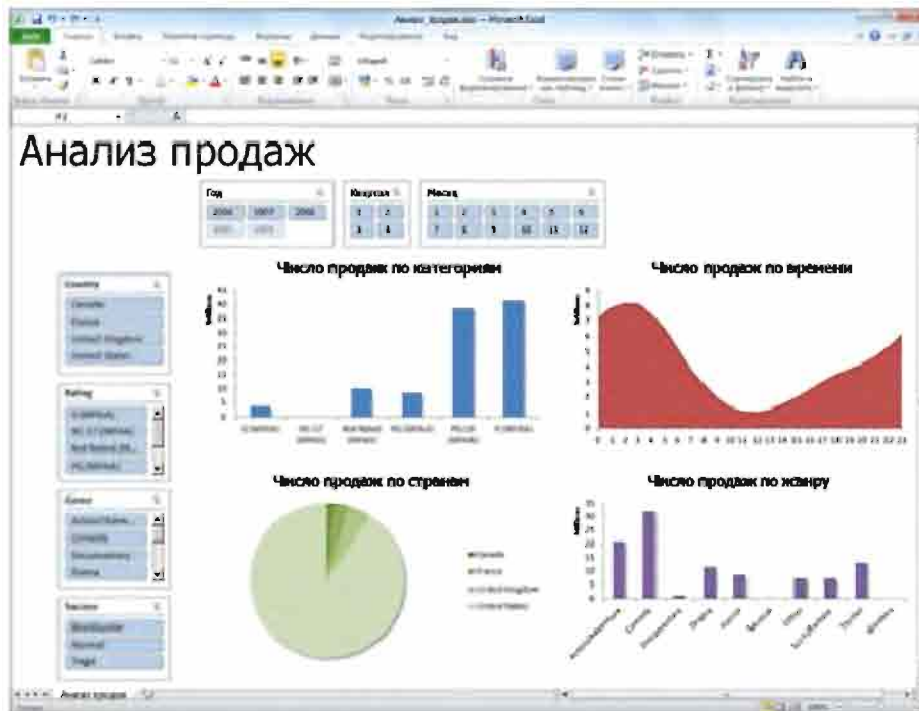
Анализ продаж

Год
2006 2007 2008

Квартал
1 2 3 4

Месяц
1 2 3 4 5 6 7 8 9 10 11 12

Country
Canada
France
United Kingdom
United States

Rating

Genre
Action/Adven...
Comedy
Documentary
Drama

Season

Число продаж по категориям

Число продаж по времени

0 1 2 3 4 5 6 7 8 9 10 11 12 13 14 15 16 17 18 19 20 21 22 23

Число продаж по странам

Canada
France
United Kingdom
United States

Число продаж по жанру

Анализ продаж